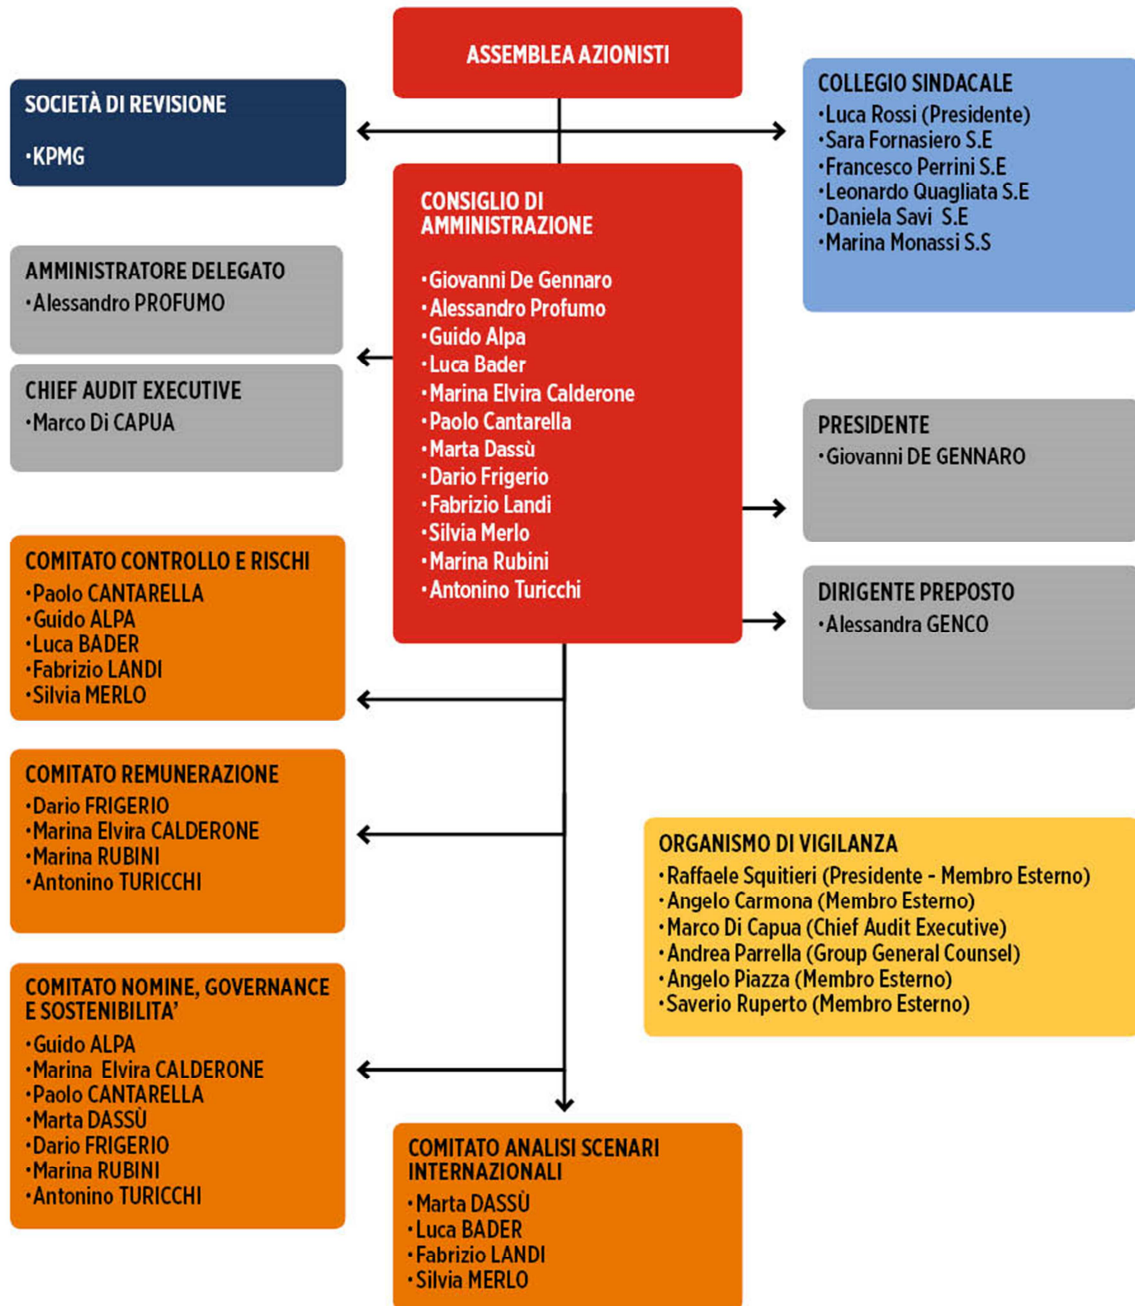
ASSEMBLEA AZIONISTI

SOCIETÀ DI REVISIONE
•KPMG

COLLEGIO SINDACALE
•Luca Rossi (Presidente)
•Sara Fornasiero S.E
•Francesco Perrini S.E
•Leonardo Quagliata S.E
•Daniela Savi S.E
•Marina Monassi S.S

CONSIGLIO DI AMMINISTRAZIONE
•Giovanni De Gennaro
•Alessandro Profumo
•Guido Alpa
•Luca Bader
•Marina Elvira Calderone
•Paolo Cantarella
•Marta Dassù
•Dario Frigerio
•Fabrizio Landi
•Silvia Merlo
•Marina Rubini
•Antonino Turicchi

AMMINISTRATORE DELEGATO
•Alessandro PROFUMO

CHIEF AUDIT EXECUTIVE
•Marco Di CAPUA

PRESIDENTE
•Giovanni DE GENNARO

DIRIGENTE PREPOSTO
•Alessandra GENCO

COMITATO CONTROLLO E RISCHI
•Paolo CANTARELLA
•Guido ALPA
•Luca BADER
•Fabrizio LANDI
•Silvia MERLO

COMITATO REMUNERAZIONE
•Dario FRIGERIO
•Marina Elvira CALDERONE
•Marina RUBINI
•Antonino TURICCHI

ORGANISMO DI VIGILANZA
•Raffaele Squitieri (Presidente - Membro Esterno)
•Angelo Carmona (Membro Esterno)
•Marco Di Capua (Chief Audit Executive)
•Andrea Parrella (Group General Counsel)
•Angelo Piazza (Membro Esterno)
•Saverio Ruperto (Membro Esterno)

COMITATO NOMINE, GOVERNANCE E SOSTENIBILITA'
•Guido ALPA
•Marina Elvira CALDERONE
•Paolo CANTARELLA
•Marta DASSÙ
•Dario FRIGERIO
•Marina RUBINI
•Antonino TURICCHI

COMITATO ANALISI SCENARI INTERNAZIONALI
•Marta DASSÙ
•Luca BADER
•Fabrizio LANDI
•Silvia MERLO